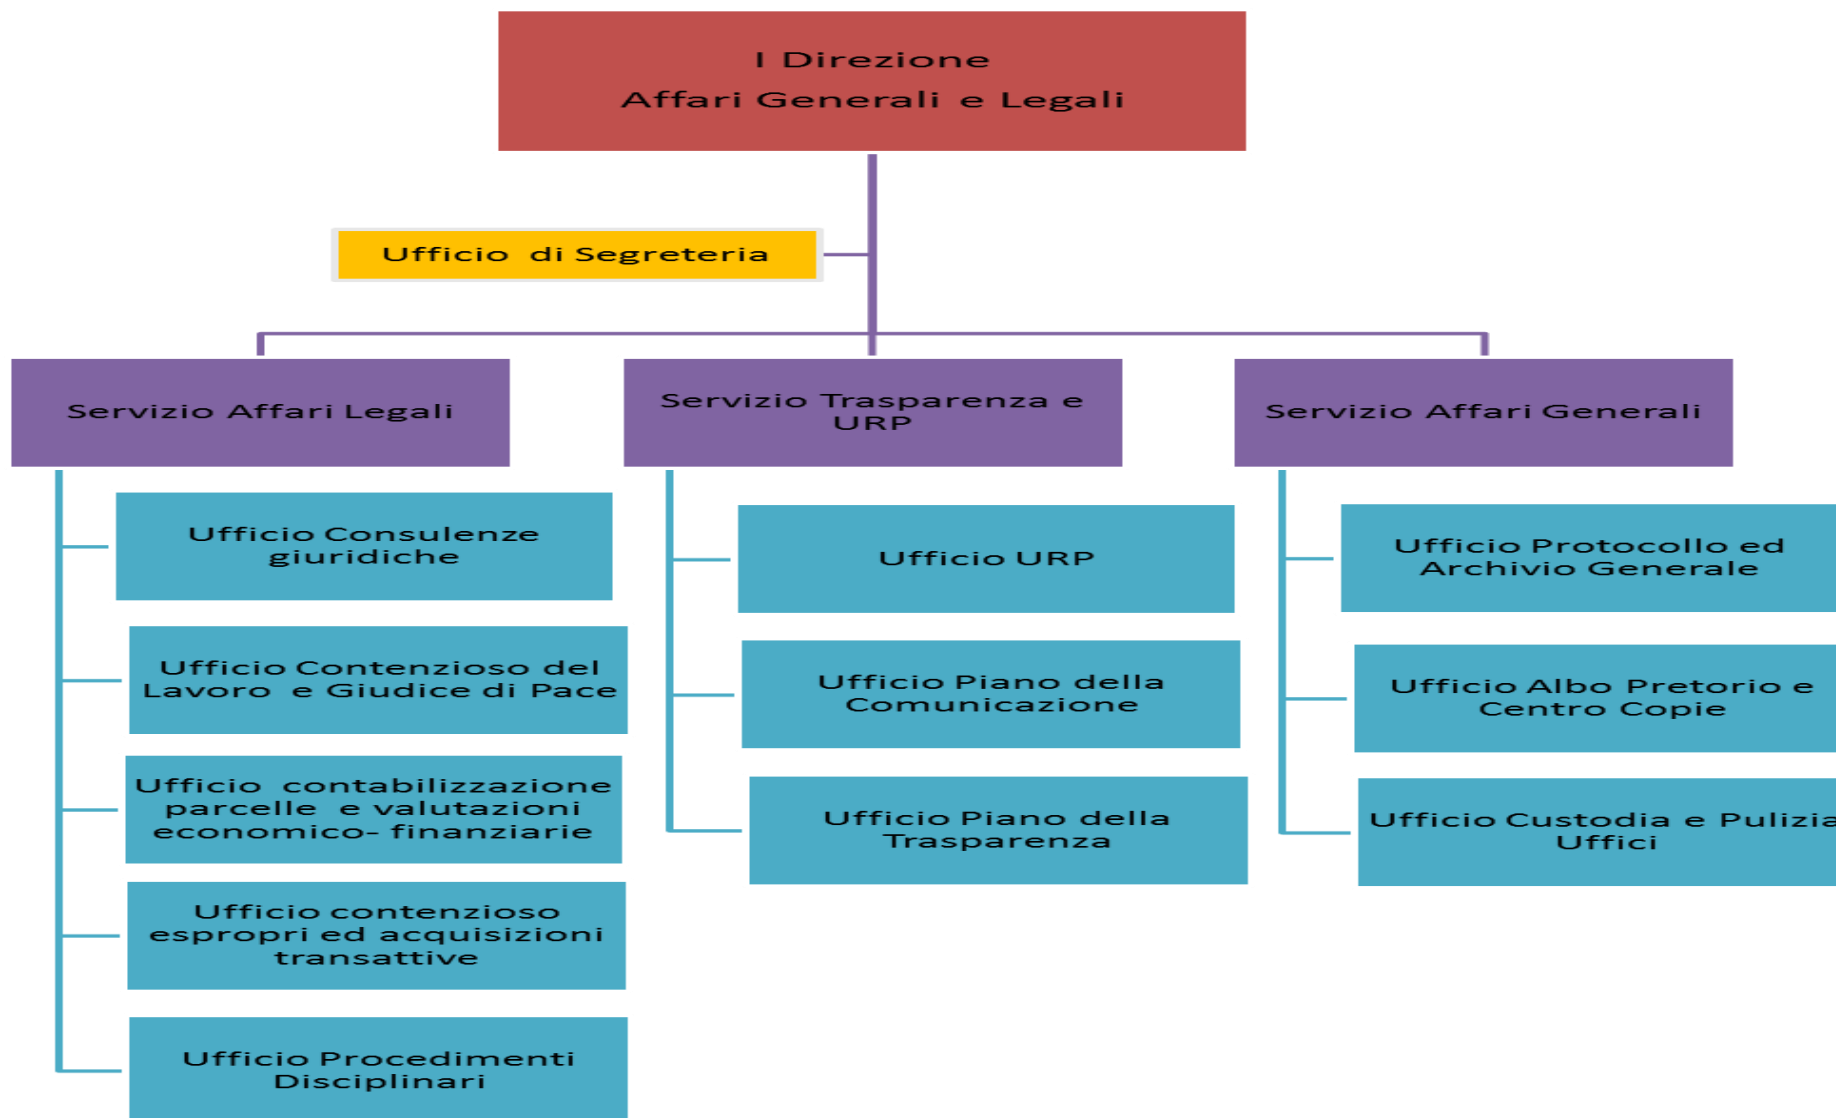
I Direzione
Affari Generali e Legali

Ufficio di Segreteria

Servizio Affari Legali

Ufficio Consulenze giuridiche

Ufficio Contenzioso del Lavoro e Giudice di Pace

Ufficio contabilizzazione parcelle e valutazioni economico- finanziarie

Ufficio contenzioso espropri ed acquisizioni transattive

Ufficio Procedimenti Disciplinari

Servizio Trasparenza e URP

Ufficio URP

Ufficio Piano della Comunicazione

Ufficio Piano della Trasparenza

Servizio Affari Generali

Ufficio Protocollo ed Archivio Generale

Ufficio Albo Pretorio e Centro Copie

Ufficio Custodia e Pulizia Uffici